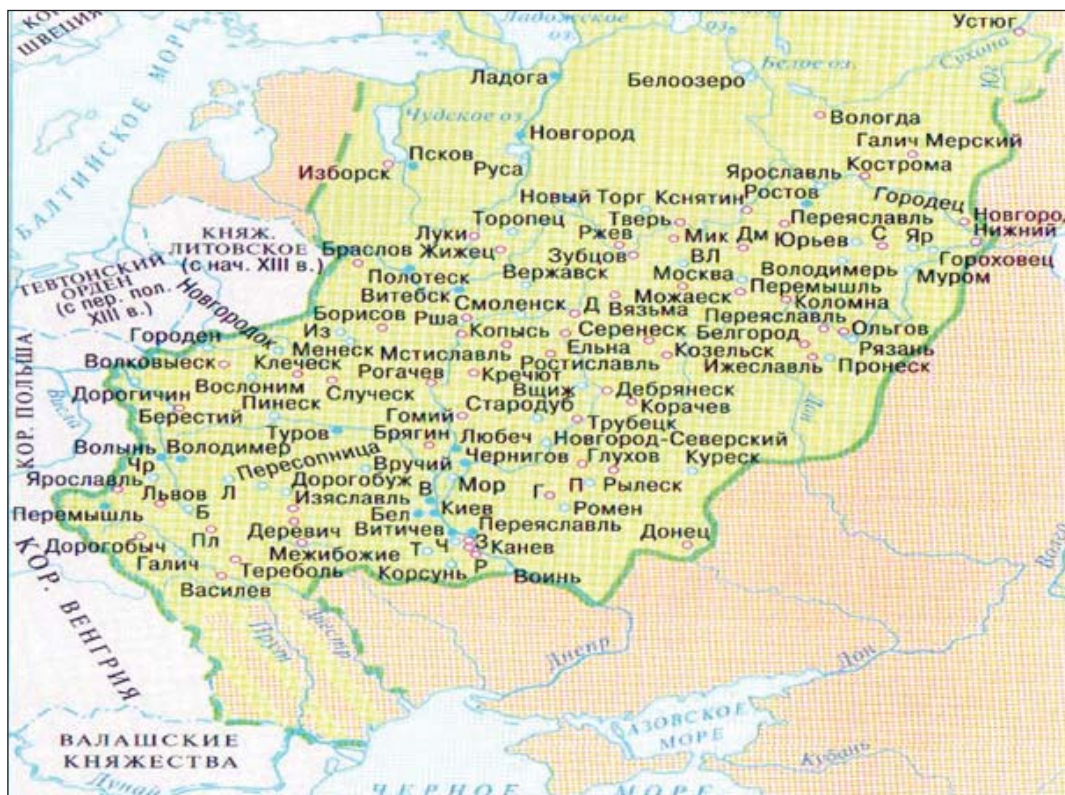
КОР. ШВЕЦИЯ
БАЛТИЙСКОЕ МОРЕ
Ладожское оз.
Онежское оз.
Устюг
Сухона
Юг
Белое оз.
Ладога
Белоозеро
Вологда
Чудское оз.
Новгород
Галич Мерский
Псков
Изборск
Руса
Ярославль
Кострома
Новый Торг
Кснятин
Ростов
Городец
КНЯЖ. ЛИТОВСКОЕ (с нач. XIII в.)
Торопец
Тверь
Переяславль
Новгород Нижний
Луки
Ржев
Мик
Дм
Юрьев
С
Яр
Браслов
Жижец
Зубцов
ВЛ
Гороховец
ТЕВТОНСКИЙ ОРДЕН (с пер. пол. XIII в.)
Полотеск
Вержавск
Москва
Володимерь
Муром
Новгородок
Витебск
Смоленск
Д
Вязьма
Можаеск
Перемышль
Коломна
Борисов
Рша
Переяславль
Городен
Из
Копысь
Серенеск
Белгород
Ольгов
КОР. ПОЛЬША
Менеск
Мстиславль
Ельна
Козельск
Рязань
Волковыеск
Клеческ
Ростиславль
Ижеславль
Пронеск
Рогачев
Кречют
Дорогичин
Вослоним
Случеск
Вщиж
Дебрянеск
Висла
Берестий
Пинеск
Стародуб
Корачев
Гомий
Трубецк
Волынь
Володимер
Туров
Брягин
Любеч
Новгород-Северский
Дон
Чр
Пересопница
Чернигов
Глухов
Куреск
Ярославль
Вручий
Дорогобуж
Львов
Л
Изяславль
В
Мор
Г
П
Рылеск
Перемышль
Б
Бел
Киев
Ромен
Деревич
Витичев
Переяславль
Донец
КОР.
Дорогобыч
Пл
Межибожие
Т
Ч
З
Канев
Галич
Тереболь
Корсунь
Р
Воинь
Волга
Василев
Прут
Днестр
Днепр
Дон
КОР. ВЕНГРИЯ
АЗОВСКОЕ МОРЕ
Кубань
ВАЛАШСКИЕ КНЯЖЕСТВА
Дунай
ЧЕРНОЕ МОРЕ